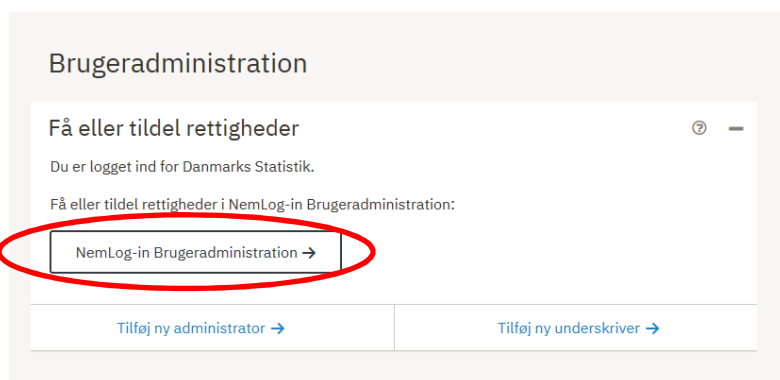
Brugeradministration

Få eller tildel rettigheder

Du er logget ind for Danmarks Statistik.

Få eller tildel rettigheder i NemLog-in Brugeradministration:

NemLog-in Brugeradministration →

Tilføj ny administrator →

Tilføj ny underskriver →